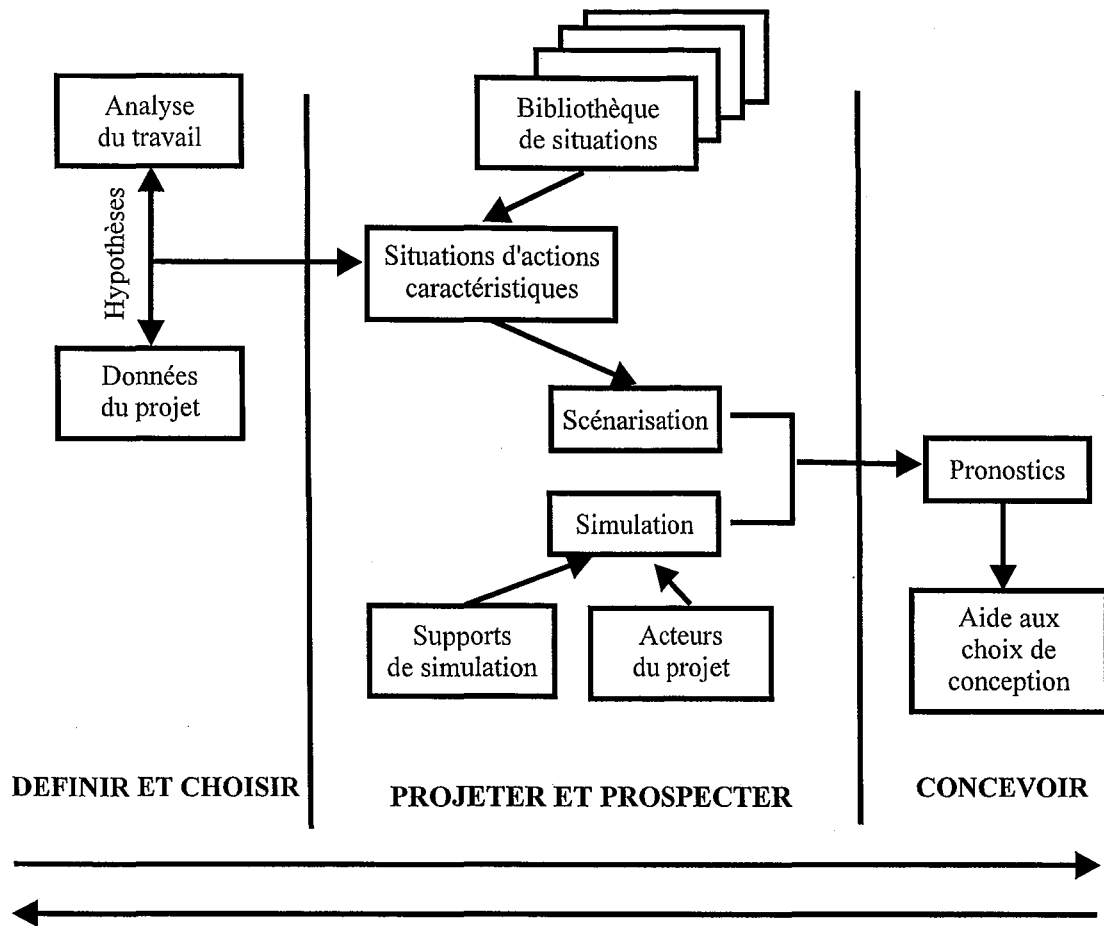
Analyse du travail

Hypothèses

Données du projet

Bibliothèque de situations

Situations d'actions caractéristiques

Scénarisation

Simulation

Supports de simulation

Acteurs du projet

Pronostics

Aide aux choix de conception

DEFINIR ET CHOISIR

PROJETER ET PROSPECTER

CONCEVOIR